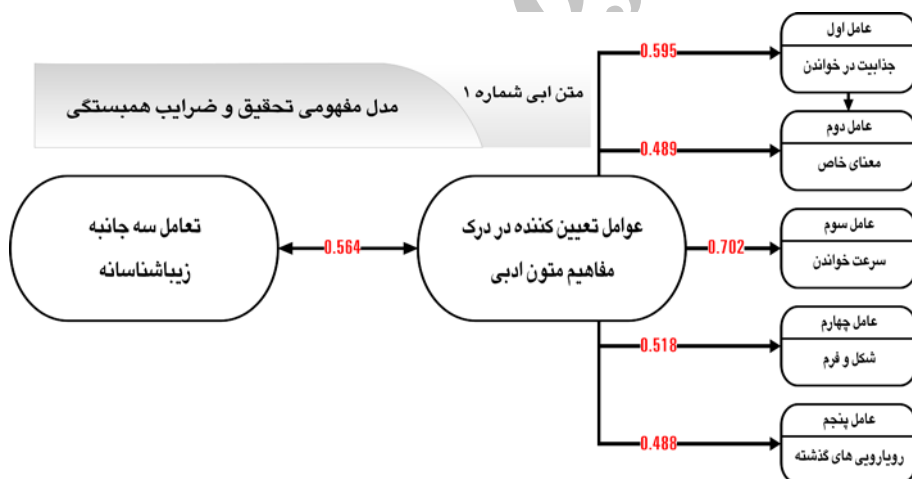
متن ابی شماره ۱
مدل مفهومی تحقیق و ضرایب همبستگی

تعامل سه جانبه زیباشناسانه

0.564

عوامل تعیین کننده در درک مفاهیم متون ادبی

0.595
عامل اول
جذابیت در خواندن

0.489
عامل دوم
معنای خاص

0.702
عامل سوم
سرعت خواندن

0.518
عامل چهارم
شکل و فرم

0.488
عامل پنجم
رویارویی های گذشته